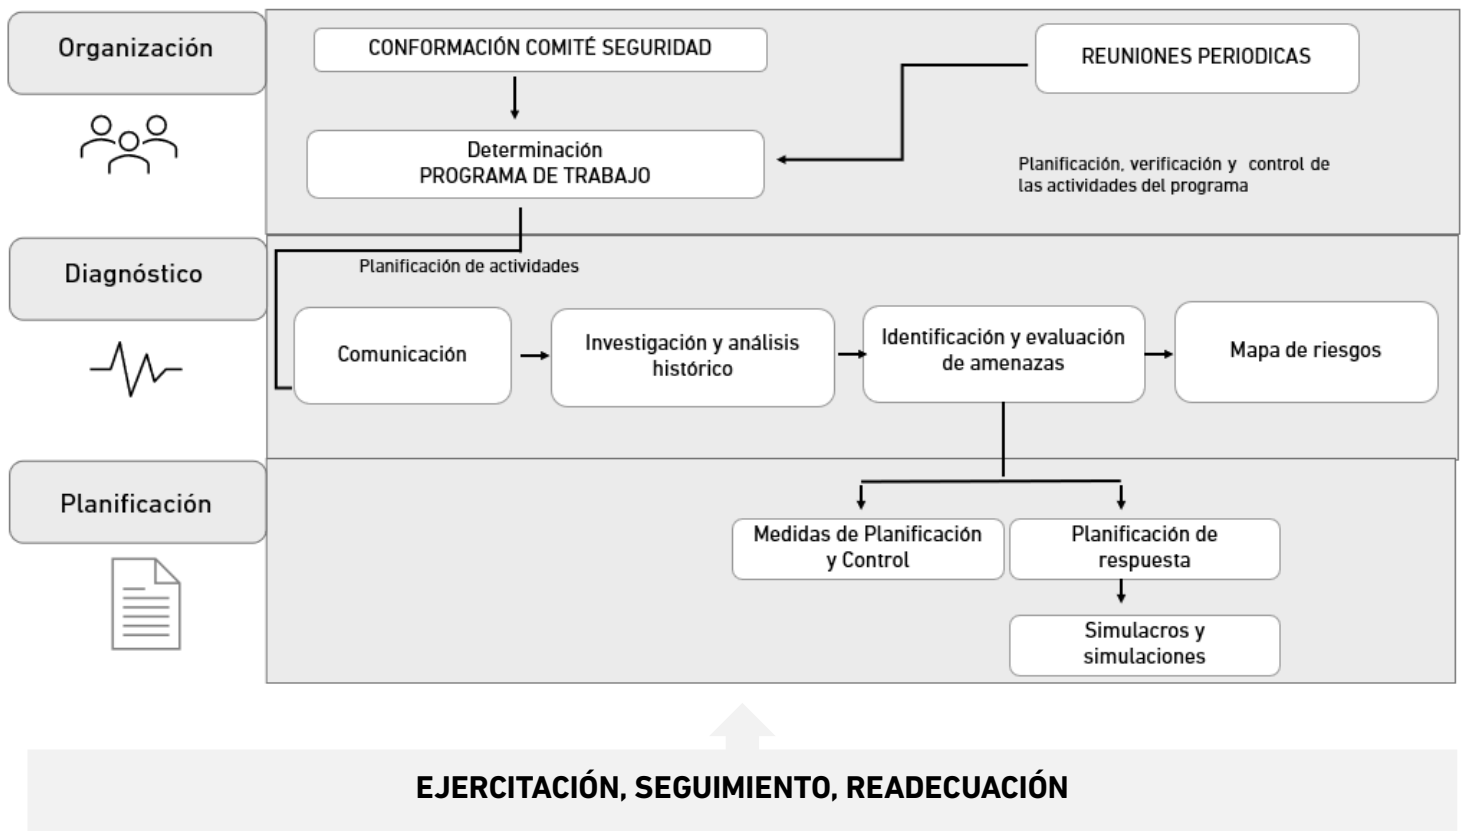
Organización

CONFORMACIÓN COMITÉ SEGURIDAD

REUNIONES PERIODICAS

Determinación
PROGRAMA DE TRABAJO

Planificación, verificación y control de las actividades del programa

Diagnóstico

Planificación de actividades

Comunicación

Investigación y análisis histórico

Identificación y evaluación de amenazas

Mapa de riesgos

Planificación

Medidas de Planificación y Control

Planificación de respuesta

Simulacros y simulaciones

EJERCITACIÓN, SEGUIMIENTO, READECUACIÓN